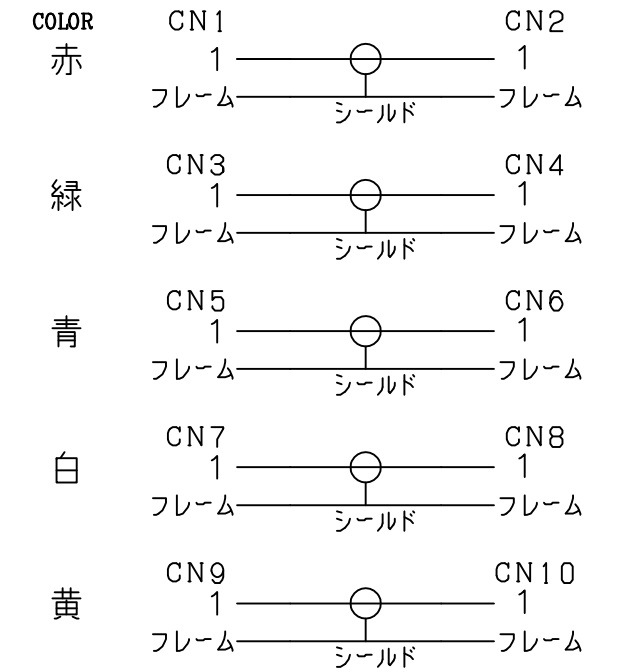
COLOR
赤
CN1
1
フレーム
シールド
CN2
1
フレーム

緑
CN3
1
フレーム
シールド
CN4
1
フレーム

青
CN5
1
フレーム
シールド
CN6
1
フレーム

白
CN7
1
フレーム
シールド
CN8
1
フレーム

黄
CN9
1
フレーム
シールド
CN10
1
フレーム